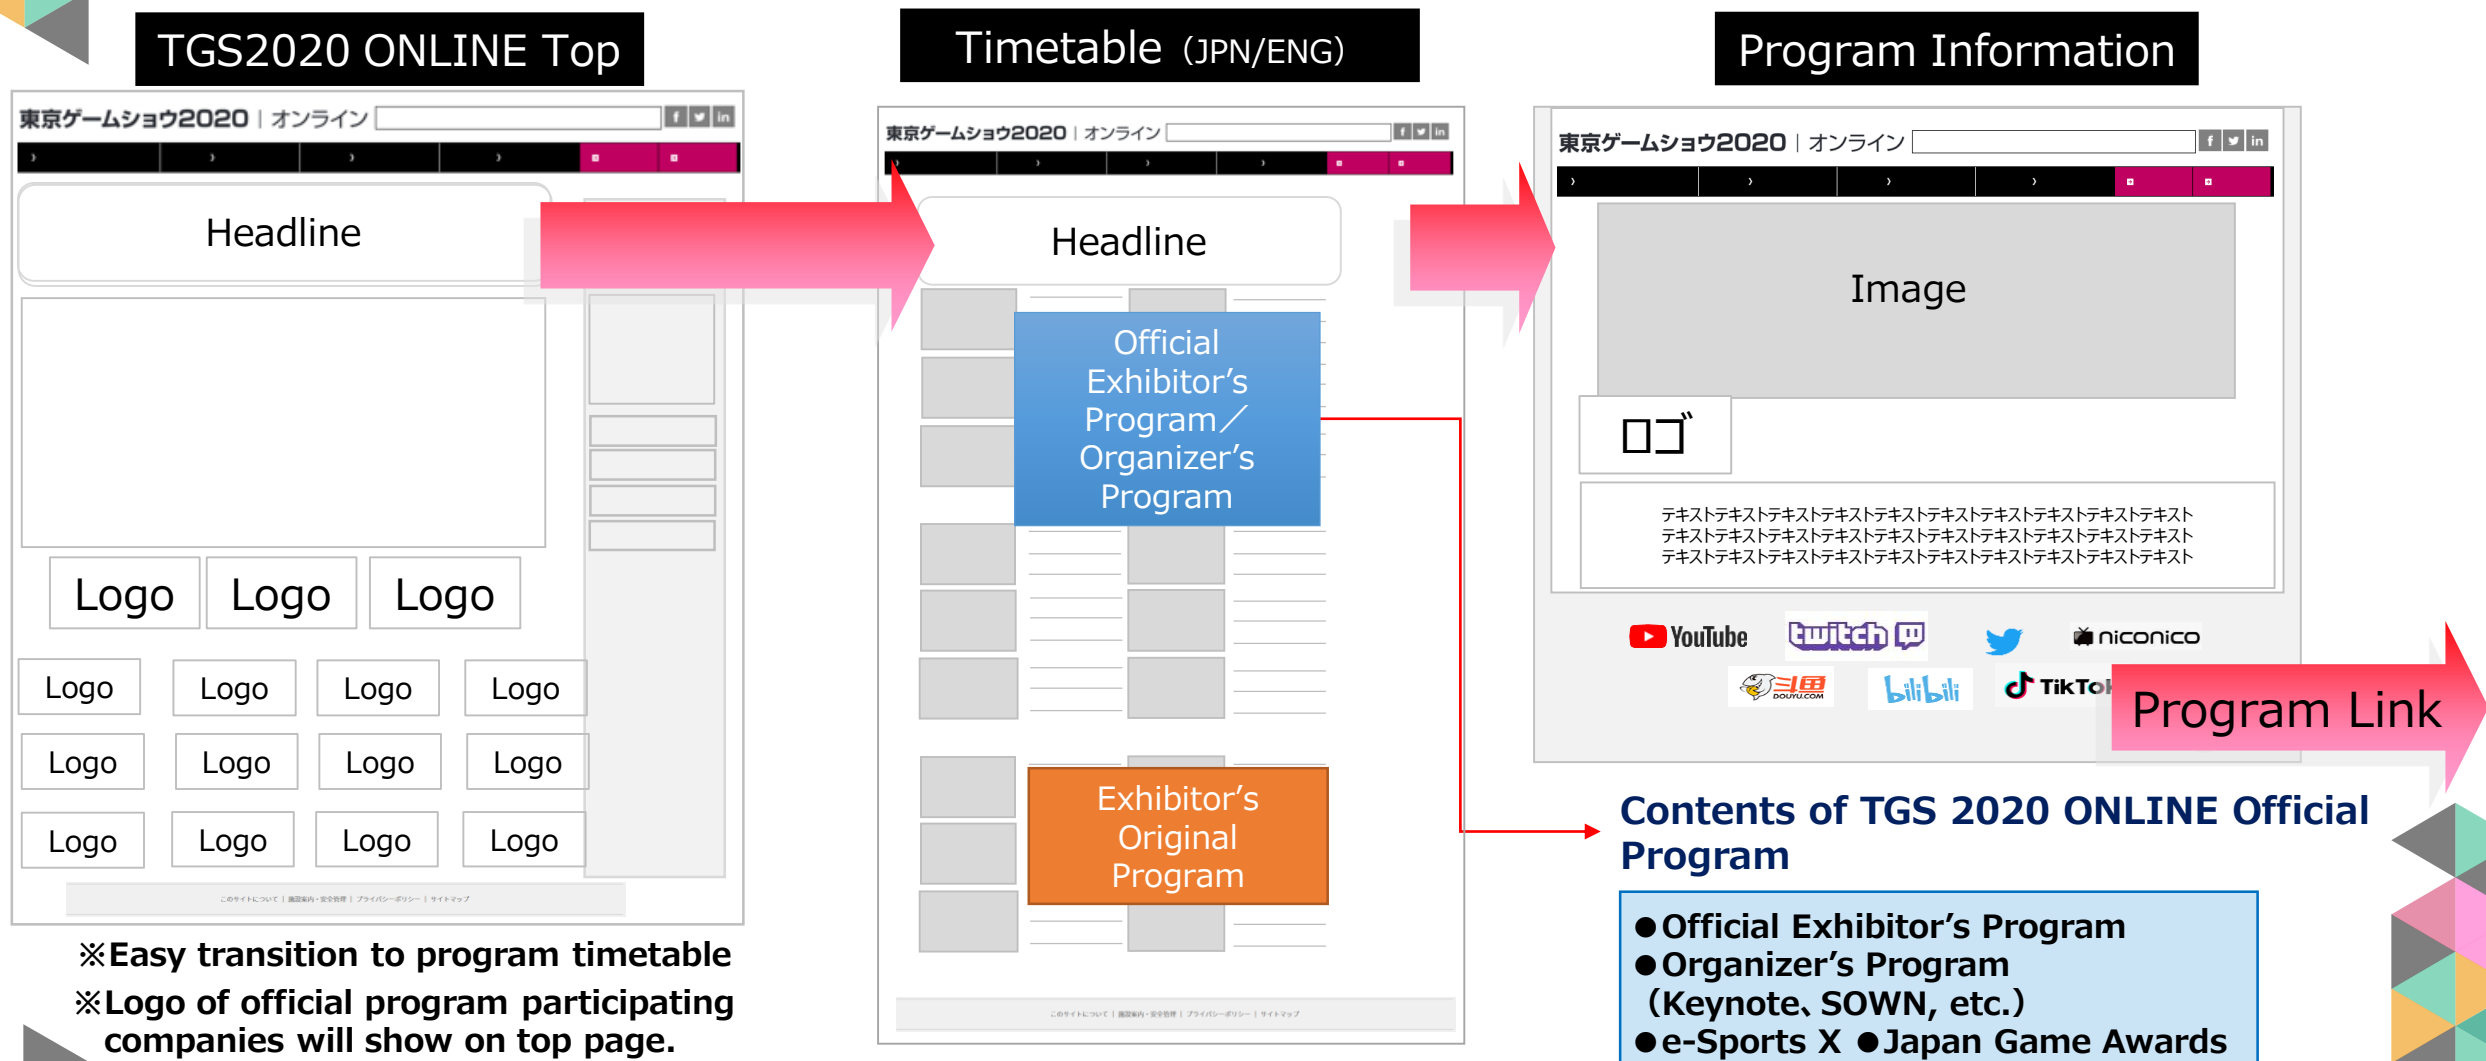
TGS2020 ONLINE Top

東京ゲームショウ2020 | オンライン

Headline

Logo Logo Logo

Logo Logo Logo Logo

Logo Logo Logo Logo

Logo Logo Logo Logo

※Easy transition to program timetable

※Logo of official program participating companies will show on top page.

Timetable (JPN/ENG)

東京ゲームショウ2020 | オンライン

Headline

Official Exhibitor's Program／Organizer's Program

Exhibitor's Original Program

Program Information

東京ゲームショウ2020 | オンライン

Image

ロゴ

テキストテキストテキストテキストテキストテキストテキストテキストテキスト
テキストテキストテキストテキストテキストテキストテキストテキストテキスト
テキストテキストテキストテキストテキストテキストテキストテキストテキスト

YouTube twitch niconico DOUYU.COM bilibili TikTok

Program Link

Contents of TGS 2020 ONLINE Official Program

●Official Exhibitor's Program
●Organizer's Program
(Keynote、SOWN, etc.)
●e-Sports X ●Japan Game Awards